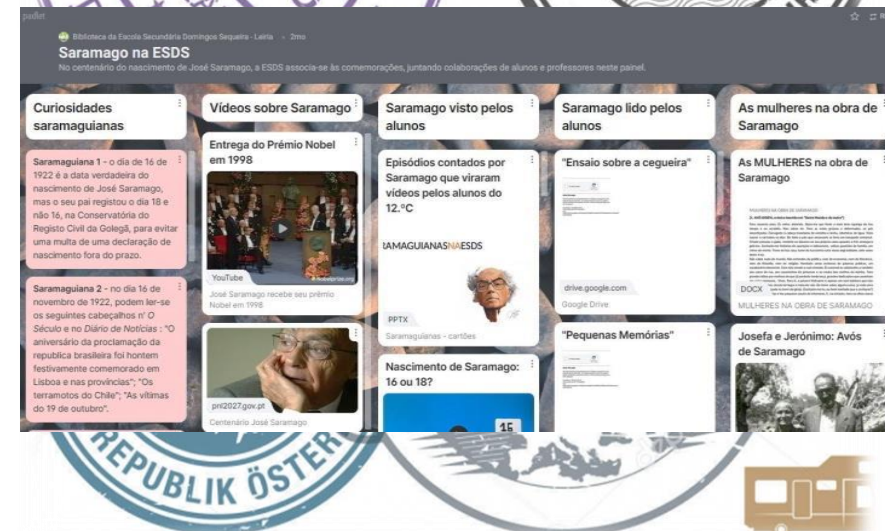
padlet

Biblioteca da Escola Secundária Domingos Sequeira - Leiria · 2mo

Saramago na ESDS

No centenário do nascimento de José Saramago, a ESDS associa-se às comemorações, juntando colaborações de alunos e professores neste painel.

Curiosidades saramaguianas

Saramaguiana 1 - o dia de 16 de 1922 é a data verdadeira do nascimento de José Saramago, mas o seu pai registou o dia 18 e não 16, na Conservatória do Registo Civil da Golegã, para evitar uma multa de uma declaração de nascimento fora do prazo.

Saramaguiana 2 - no dia 16 de novembro de 1922, podem ler-se os seguintes cabeçalhos n' O Século e no Diário de Notícias : "O aniversário da proclamação da republica brasileira foi hontem festivamente comemorado em Lisboa e nas provincias"; "Os terramotos do Chile"; "As vitimas do 19 de outubro".

Vídeos sobre Saramago

Entrega do Prémio Nobel em 1998

YouTube

José Saramago recebe seu prémio Nobel em 1998

pnl2027.gov.pt

Centenário José Saramago

Saramago visto pelos alunos

Episódios contados por Saramago que viraram vídeos pelos alunos do 12.ºC

SARAMAGUIANASNAESDS

PPTX

Saramaguianas - cartões

Nascimento de Saramago: 16 ou 18?

15

Saramago lido pelos alunos

"Ensaio sobre a cegueira"

drive.google.com

Google Drive

"Pequenas Memórias"

As mulheres na obra de Saramago

As MULHERES na obra de Saramago

DOCX

MULHERES NA OBRA DE SARAMAGO

Josefa e Jerónimo: Avós de Saramago

REPUBLIK ÖSTER